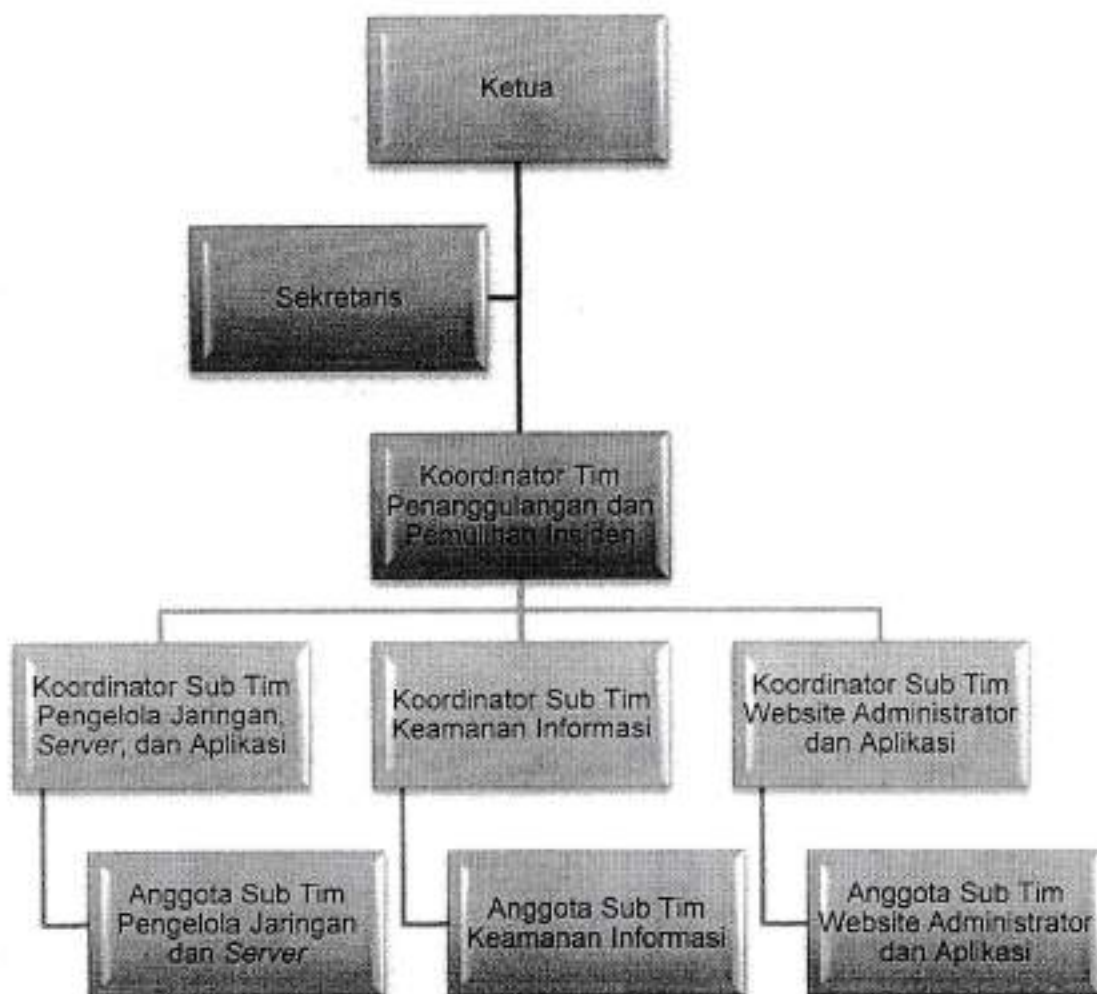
Ketua

Sekretaris

Koordinator Tim Penanggulangan dan Pemulihan Insiden

Koordinator Sub Tim Pengelola Jaringan, Server, dan Aplikasi

Koordinator Sub Tim Keamanan Informasi

Koordinator Sub Tim Website Administrator dan Aplikasi

Anggota Sub Tim Pengelola Jaringan dan Server

Anggota Sub Tim Keamanan Informasi

Anggota Sub Tim Website Administrator dan Aplikasi